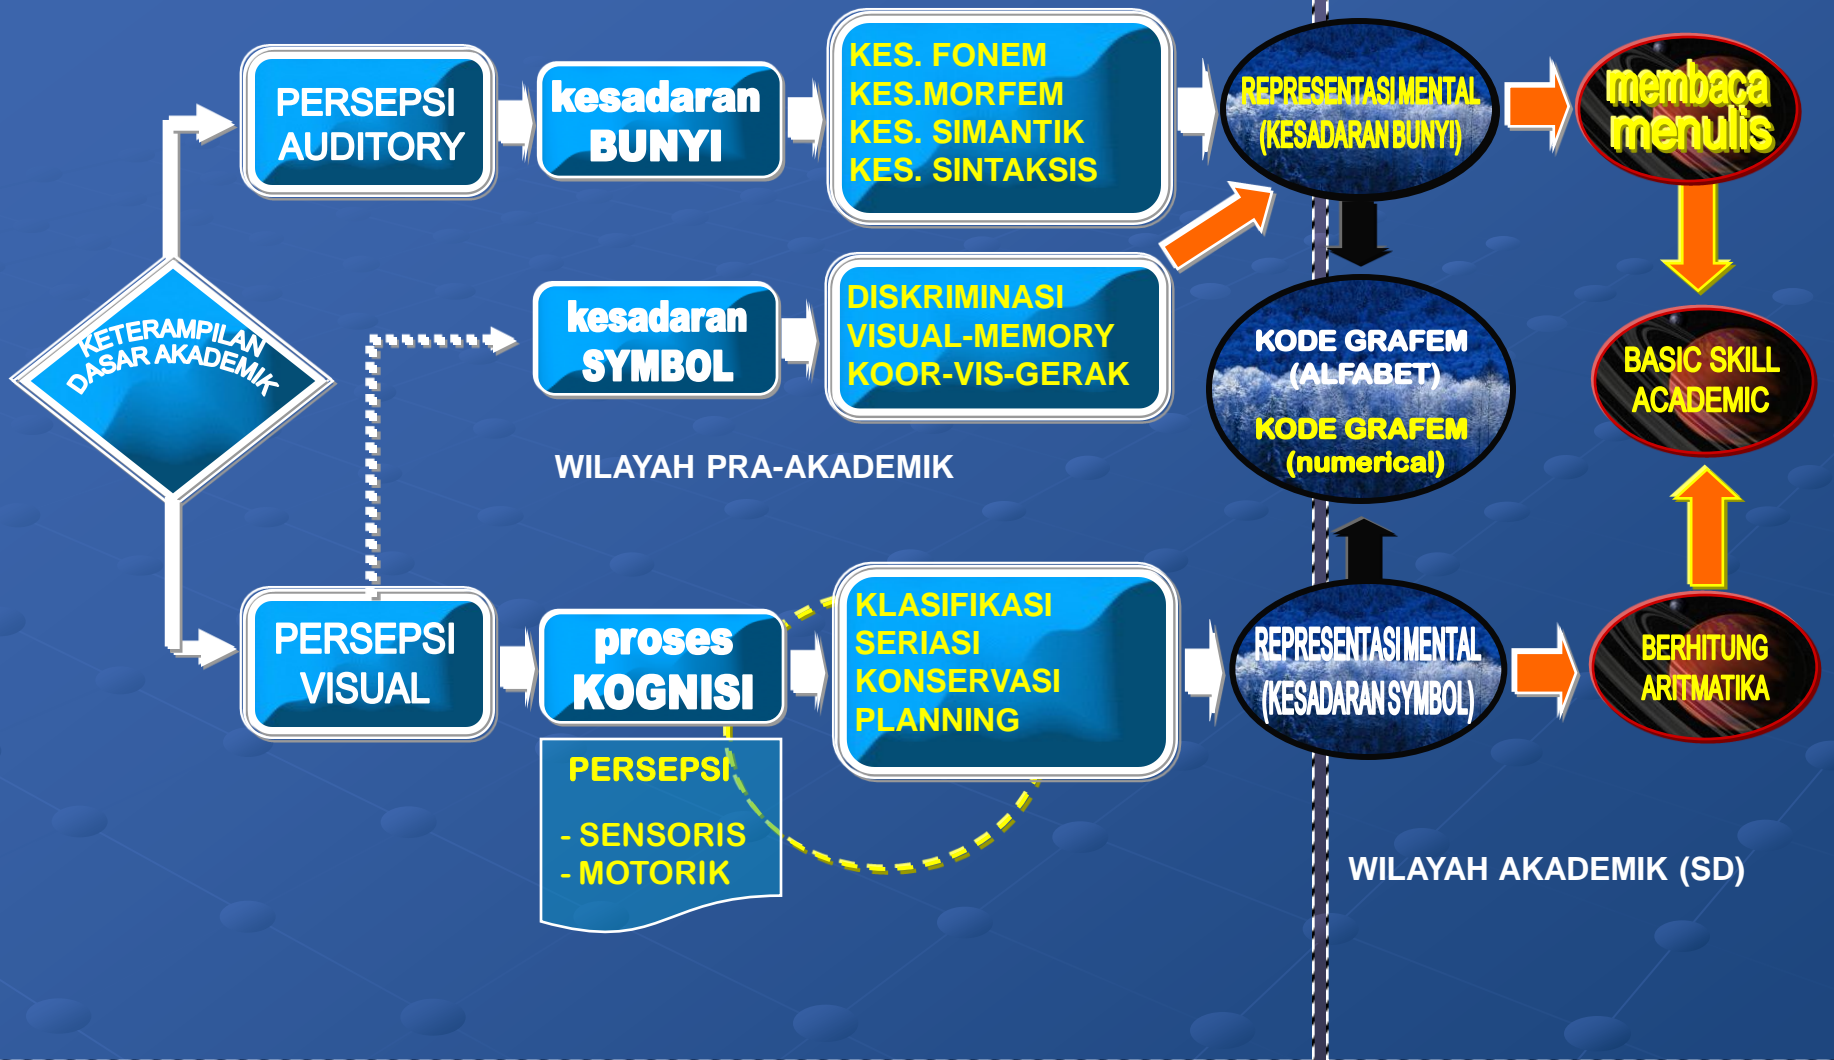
KETERAMPILAN DASAR AKADEMIK

PERSEPSI AUDITORY

kesadaran BUNYI

KES. FONEM
KES.MORFEM
KES. SIMANTIK
KES. SINTAKSIS

REPRESENTASI MENTAL (KESADARAN BUNYI)

membaca menulis

kesadaran SYMBOL

DISKRIMINASI
VISUAL-MEMORY
KOOR-VIS-GERAK

KODE GRAFEM (ALFABET)

KODE GRAFEM (numerical)

BASIC SKILL ACADEMIC

WILAYAH PRA-AKADEMIK

PERSEPSI VISUAL

proses KOGNISI

KLASIFIKASI
SERIASI
KONSERVASI
PLANNING

REPRESENTASI MENTAL (KESADARAN SYMBOL)

BERHITUNG ARITMATIKA

PERSEPSI
- SENSORIS
- MOTORIK

WILAYAH AKADEMIK (SD)